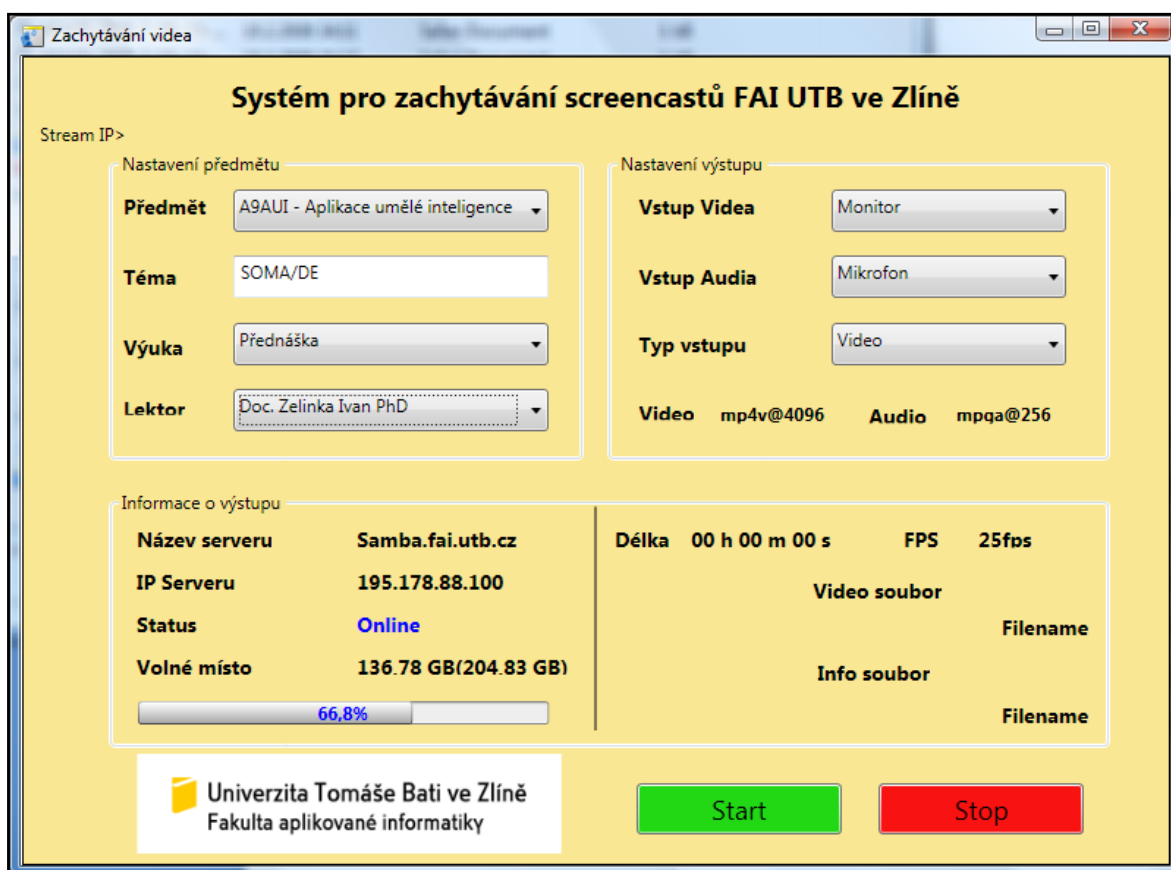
Zachytávání videa

Systém pro zachytávání screencastů FAI UTB ve Zlíně

Stream IP>

Nastavení předmětu

Předmět A9AUI - Aplikace umělé inteligence

Téma SOMA/DE

Výuka Přednáška

Lektor Doc. Zelinka Ivan PhD

Nastavení výstupu

Vstup Videa Monitor

Vstup Audia Mikrofon

Typ vstupu Video

Video mp4v@4096 Audio mpga@256

Informace o výstupu

Název serveru Samba.fai.utb.cz

IP Serveru 195.178.88.100

Status Online

Volné místo 136.78 GB(204.83 GB)

66,8%

Délka 00 h 00 m 00 s FPS 25fps

Video soubor

Filename

Info soubor

Filename

Univerzita Tomáše Bati ve Zlíně
Fakulta aplikované informatiky

Start

Stop